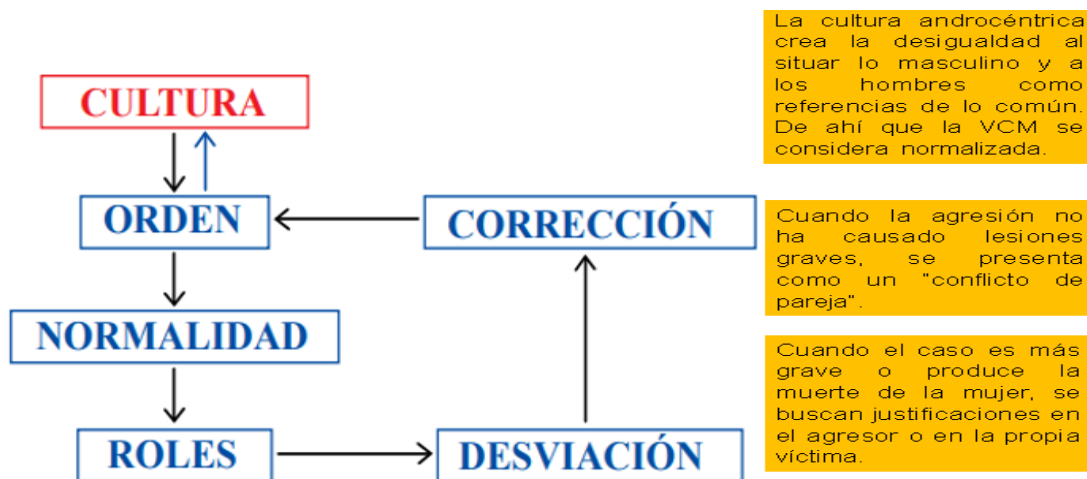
CULTURA

ORDEN

CORRECCIÓN

NORMALIDAD

ROLES

DESVIACIÓN

La cultura androcéntrica crea la desigualdad al situar lo masculino y a los hombres como referencias de lo común. De ahí que la VCM se considera normalizada.

Cuando la agresión no ha causado lesiones graves, se presenta como un "conflicto de pareja".

Cuando el caso es más grave o produce la muerte de la mujer, se buscan justificaciones en el agresor o en la propia víctima.